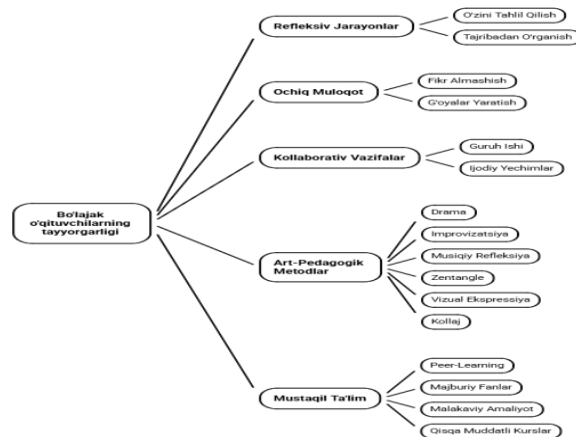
Bo'lajak o'qituvchilarning tayyorgarligi

Refleksiv Jarayonlar
O'zini Tahlil Qilish
Tajribadan O'rganish

Ochiq Muloqot
Fikr Almashish
G'oyalar Yaratish

Kollaborativ Vazifalar
Guruh Ishi
Ijodiy Yechimlar

Art-Pedagogik Metodlar
Drama
Improvizatsiya
Musiqiy Refleksiya
Zentangle
Vizual Ekspressiya
Kollaj

Mustaqil Ta'lim
Peer-Learning
Majburiy Fanlar
Malakaviy Amaliyot
Qisqa Muddatli Kurslar